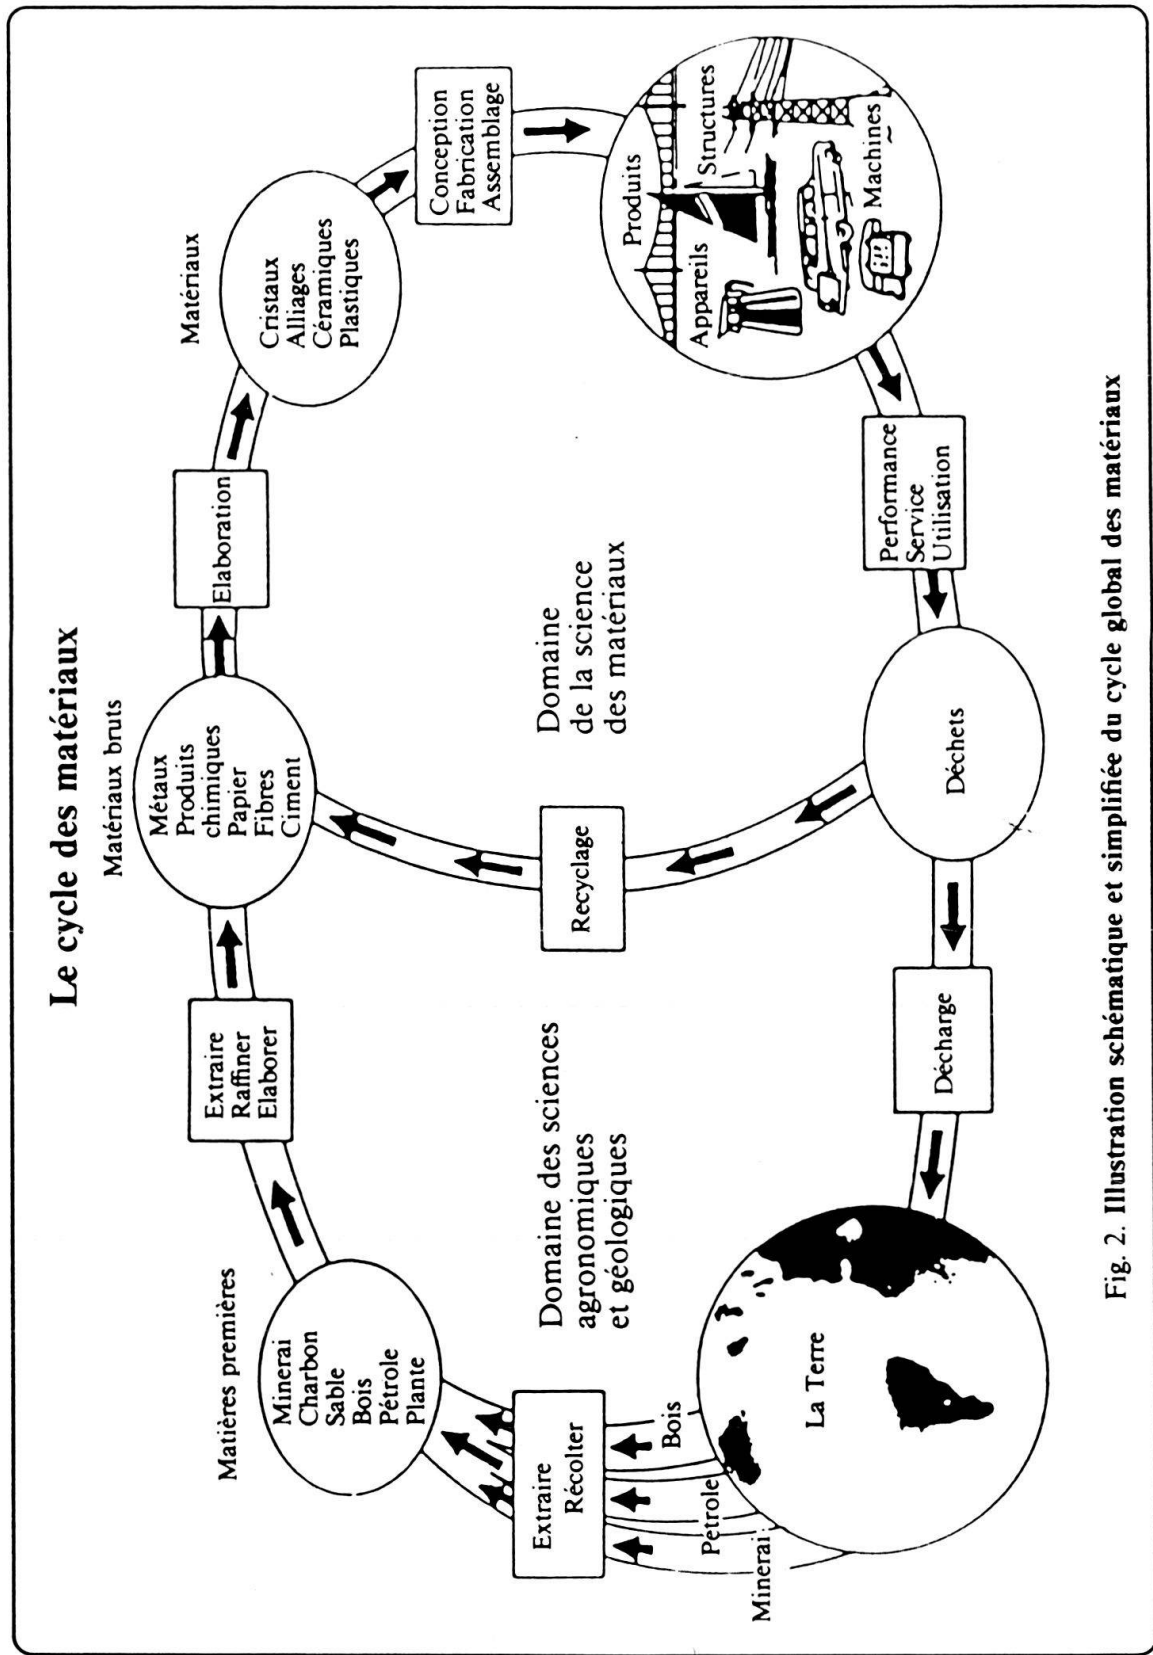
Le cycle des matériaux

Matières premières

Minerai
Charbon
Sable
Bois
Pétrole
Plante

Extraire
Raffiner
Elaborer

Matériaux bruts

Métaux
Produits chimiques
Papier
Fibres
Ciment

Elaboration

Matériaux

Cristaux
Alliages
Céramiques
Plastiques

Conception
Fabrication
Assemblage

Produits
Structures
Appareils
Machines

Performance
Service
Utilisation

Déchets

Recyclage

Décharge

Domaine de la science des matériaux

Domaine des sciences agronomiques et géologiques

La Terre

Extraire
Récolter

Bois
Pétrole
Minerai

Fig. 2. Illustration schématique et simplifiée du cycle global des matériaux